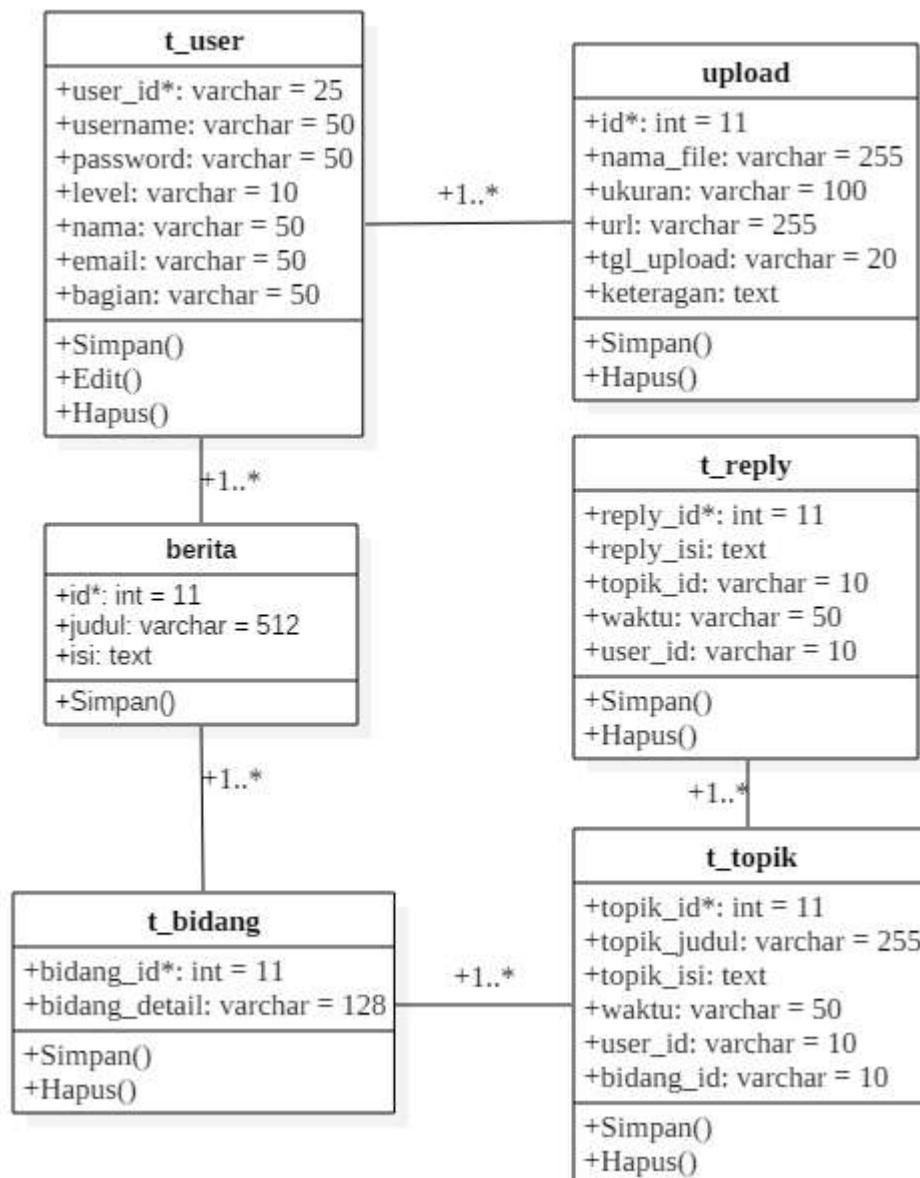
t_user
+user_id*: varchar = 25
+username: varchar = 50
+password: varchar = 50
+level: varchar = 10
+nama: varchar = 50
+email: varchar = 50
+bagian: varchar = 50
+Simpan()
+Edit()
+Hapus()

+1..*

upload
+id*: int = 11
+nama_file: varchar = 255
+ukuran: varchar = 100
+url: varchar = 255
+tgl_upload: varchar = 20
+keteragan: text
+Simpan()
+Hapus()

+1..*

berita
+id*: int = 11
+judul: varchar = 512
+isi: text
+Simpan()

t_reply
+reply_id*: int = 11
+reply_isi: text
+topik_id: varchar = 10
+waktu: varchar = 50
+user_id: varchar = 10
+Simpan()
+Hapus()

+1..*

+1..*

t_topik
+topik_id*: int = 11
+topik_judul: varchar = 255
+topik_isi: text
+waktu: varchar = 50
+user_id: varchar = 10
+bidang_id: varchar = 10
+Simpan()
+Hapus()

t_bidang
+bidang_id*: int = 11
+bidang_detail: varchar = 128
+Simpan()
+Hapus()

+1..*